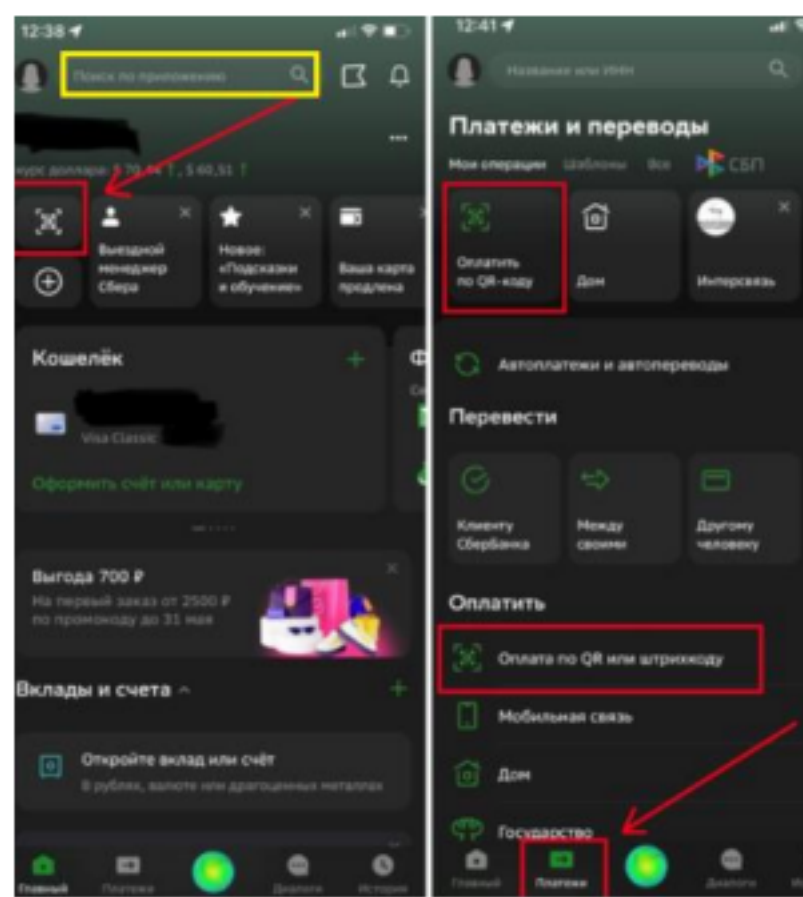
12:38

Поиск по приложению

Курс доллара: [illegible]

Выездной менеджер Сбера

Новое: «Подсказки и обучение»

Ваша карта продлена

Кошелёк

Visa Classic

Оформить счёт или карту

Выгода 700 ₽

На первый заказ от 2500 ₽ по промокоду до 31 мая

Вклады и счета

Откройте вклад или счёт

В рублях, валюте или драгоценных металлах

Главный Платежи Диалоги История

12:41

Название или ИНН

Платежи и переводы

Мои операции Шаблоны Все СБП

Оплатить по QR-коду

Дом

Интерсвязь

Автоплатежи и автопереводы

Перевести

Клиенту Сбербанка

Между своими

Другому человеку

Оплатить

Оплата по QR или штрихкоду

Мобильная связь

Дом

Государство

Главный Платежи Диалоги